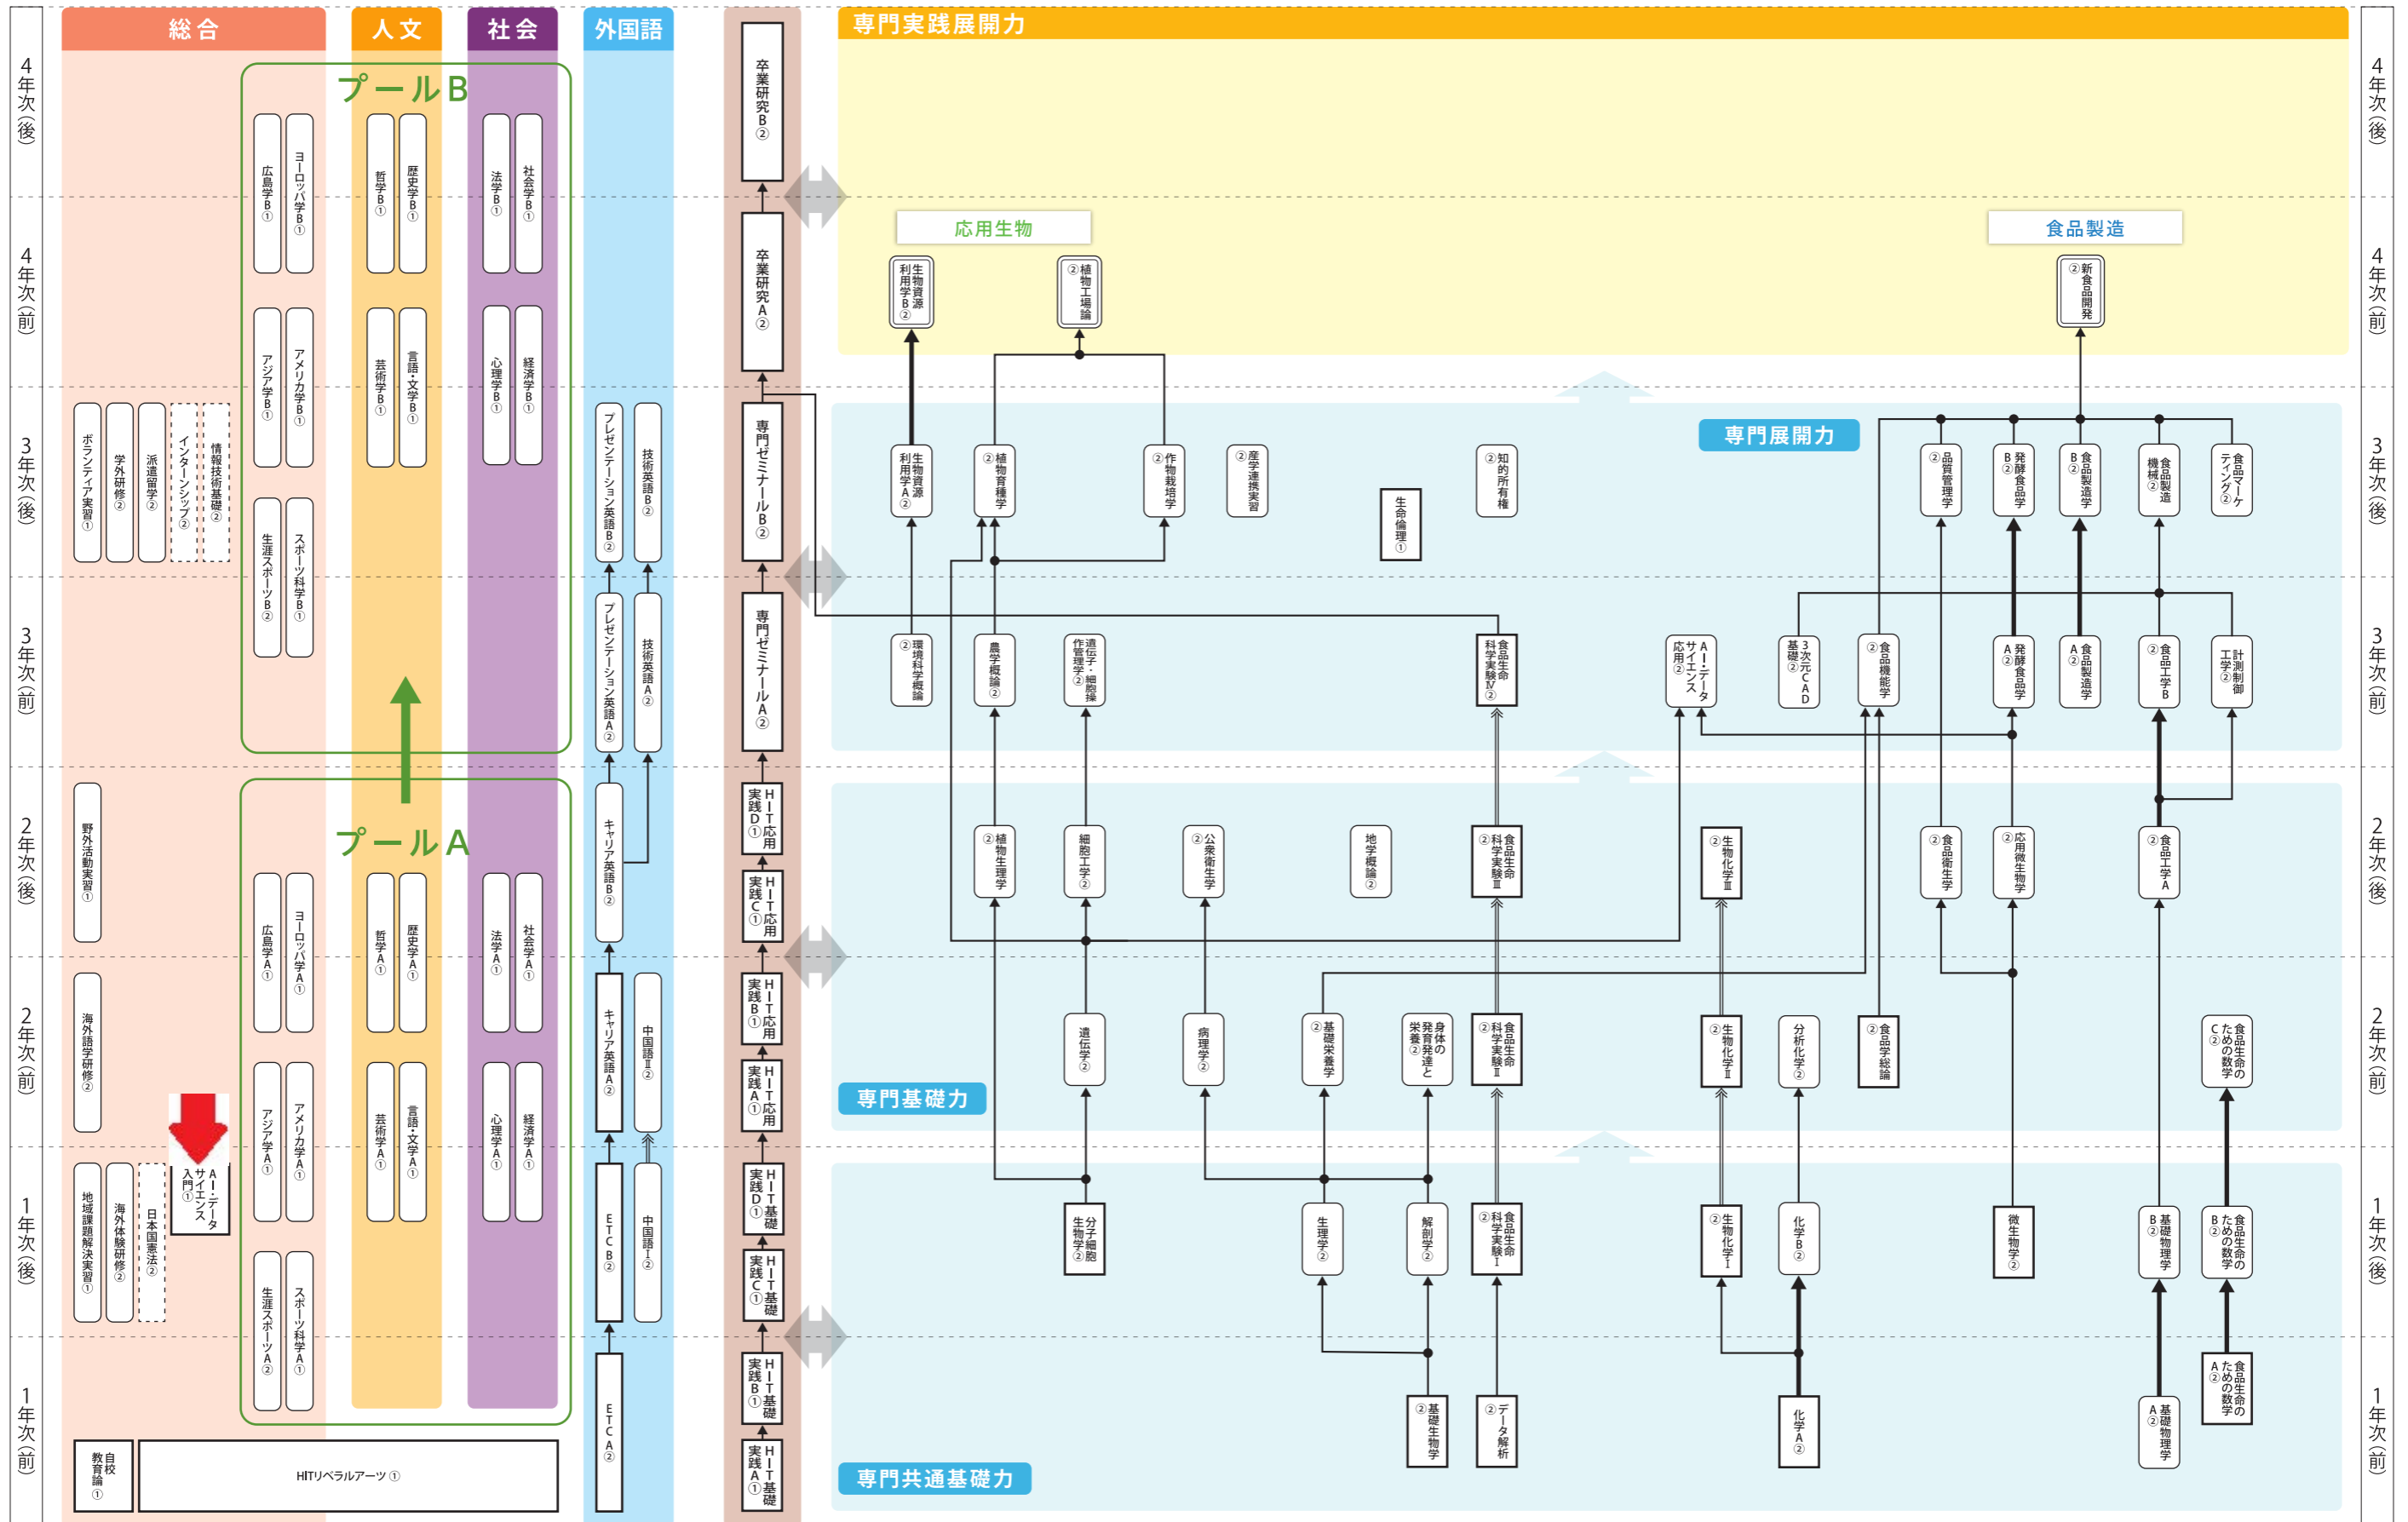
総合　人文　社会　外国語　専門実践展開力

4年次(後)　4年次(前)　3年次(後)　3年次(前)　2年次(後)　2年次(前)　1年次(後)　1年次(前)

プールB

広島学B①　ヨーロッパ学B①　哲学B①　歴史学B①　法学B①　社会学B①

アジア学B①　アメリカ学B①　芸術学B①　言語・文学B①　心理学B①　経済学B①

生涯スポーツB②　スポーツ科学B①

ボランティア実習①　学外研修②　派遣留学②　インターンシップ②　情報技術基礎②

プレゼンテーション英語B②　技術英語B②
プレゼンテーション英語A②　技術英語A②

プールA

野外活動実習①

広島学A①　ヨーロッパ学A①　哲学A①　歴史学A①　法学A①　社会学A①

海外語学研修②

アジア学A①　アメリカ学A①　芸術学A①　言語・文学A①　心理学A①　経済学A①

地域課題解決実習①　海外体験研修②　日本国憲法②　AI・データサイエンス入門①

生涯スポーツA②　スポーツ科学A①

キャリア英語B②　キャリア英語A②　中国語II②　ETCB②　中国語I②　ETCA②

自校教育論①　HITリベラルアーツ①

卒業研究B②　卒業研究A②　専門ゼミナールB②　専門ゼミナールA②
実践D HIT応用①　実践C HIT応用①　実践B HIT応用①　実践A HIT応用①
実践D HIT基礎①　実践C HIT基礎①　実践B HIT基礎①　実践A HIT基礎①

応用生物　食品製造

生物資源利用学B②　植物工場論②　新食品開発②

専門展開力

生物資源利用学A②　植物育種学②　作物栽培学②　産学連携実習②　生命倫理①　知的所有権②　品質管理学②　発酵食品学B②　食品製造学B②　食品製造機械②　食品マーケティング②

環境科学概論②　農学概論②　遺伝子・細胞操作学②　食品生命科学実験IV②　AI・データサイエンス応用②　3次元CAD基礎②　食品機能学②　発酵食品学A②　食品製造学A②　食品工学B②　計測制御工学②

植物生理学②　細胞工学②　公衆衛生学②　地学概論②　食品生命科学実験III②　生物化学III②　食品衛生学②　応用微生物学②　食品工学A②

専門基礎力

遺伝学②　病理学②　基礎栄養学②　身体の発育発達と栄養②　食品生命科学実験II②　生物化学II②　分析化学②　食品学総論②　食品生命のための数学C②

分子細胞生物学②　生理学②　解剖学②　食品生命科学実験I②　生物化学I②　化学B②　微生物学②　基礎物理学B②　食品生命のための数学B②

専門共通基礎力

基礎生物学②　データ解析②　化学A②　基礎物理学A②　食品生命のための数学A②